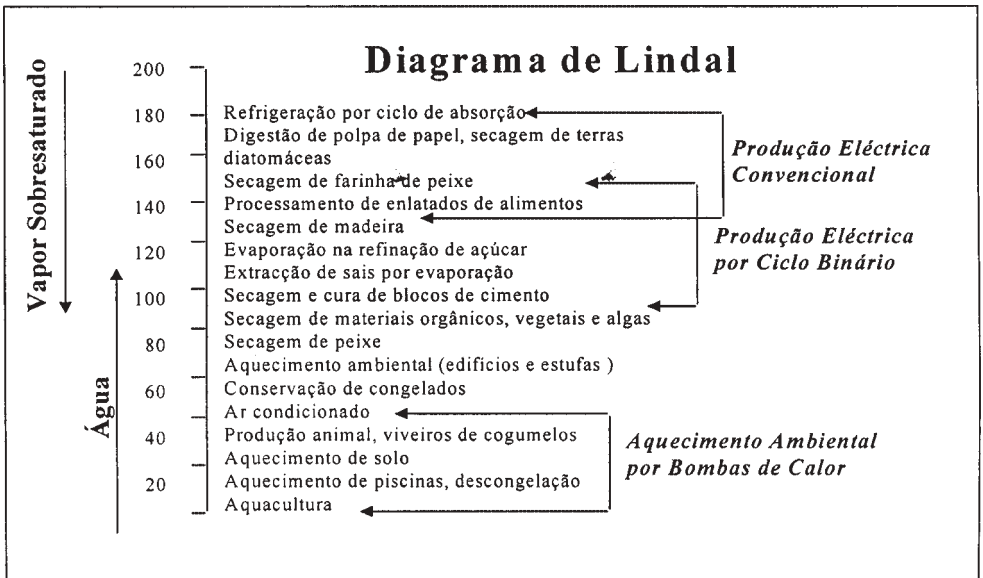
Diagrama de Lindal

Vapor Sobresaturado

Água

200
180
160
140
120
100
80
60
40
20

Refrigeração por ciclo de absorção
Digestão de polpa de papel, secagem de terras diatomáceas
Secagem de farinha de peixe
Processamento de enlatados de alimentos
Secagem de madeira
Evaporação na refinação de açúcar
Extracção de sais por evaporação
Secagem e cura de blocos de cimento
Secagem de materiais orgânicos, vegetais e algas
Secagem de peixe
Aquecimento ambiental (edificios e estufas )
Conservação de congelados
Ar condicionado
Produção animal, viveiros de cogumelos
Aquecimento de solo
Aquecimento de piscinas, descongelação
Aquacultura

Produção Eléctrica Convencional

Produção Eléctrica por Ciclo Binário

Aquecimento Ambiental por Bombas de Calor